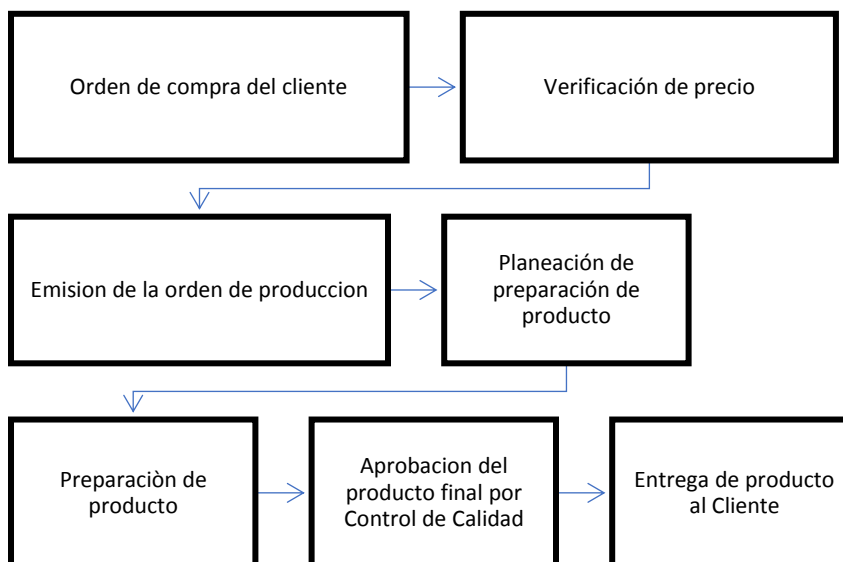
Orden de compra del cliente

Verificación de precio

Emision de la orden de produccion

Planeación de preparación de producto

Preparaciòn de producto

Aprobacion del producto final por Control de Calidad

Entrega de producto al Cliente